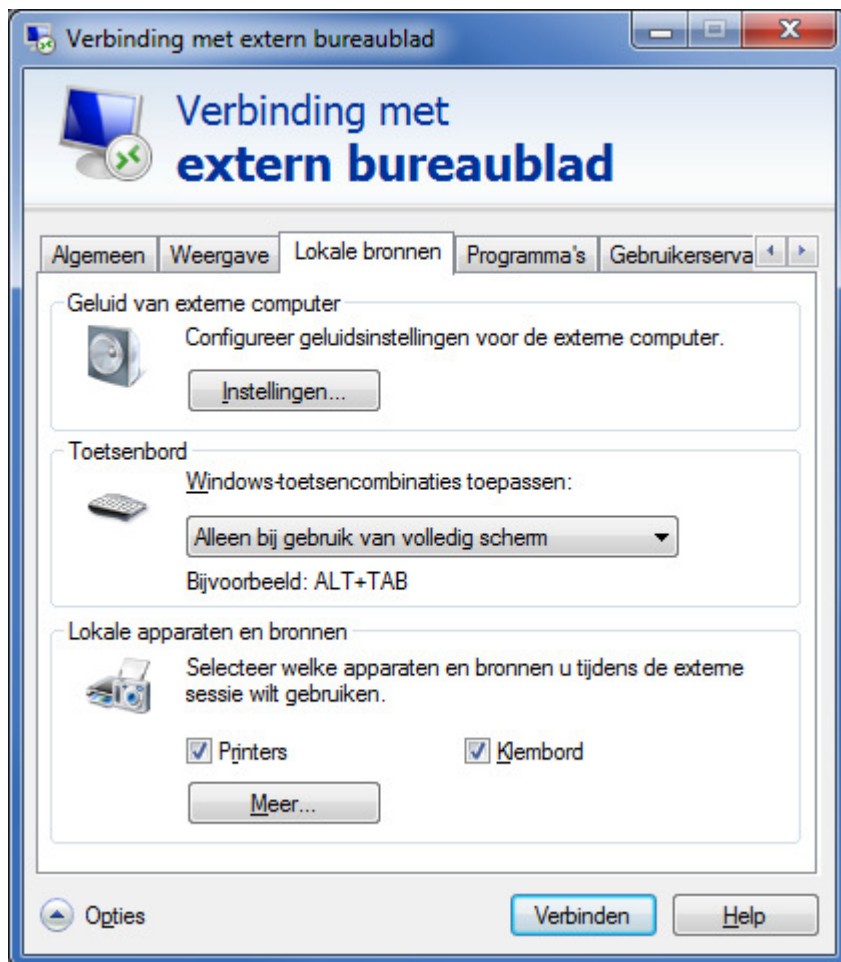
Verbinding met extern bureaublad

Verbinding met
extern bureaublad

Algemeen | Weergave | Lokale bronnen | Programma's | Gebruikerserva

Geluid van externe computer

Configureer geluidsinstellingen voor de externe computer.

Instellingen...

Toetsenbord

Windows-toetsencombinaties toepassen:

Alleen bij gebruik van volledig scherm

Bijvoorbeeld: ALT+TAB

Lokale apparaten en bronnen

Selecteer welke apparaten en bronnen u tijdens de externe sessie wilt gebruiken.

Printers

Klembord

Meer...

Opties

Verbinden

Help